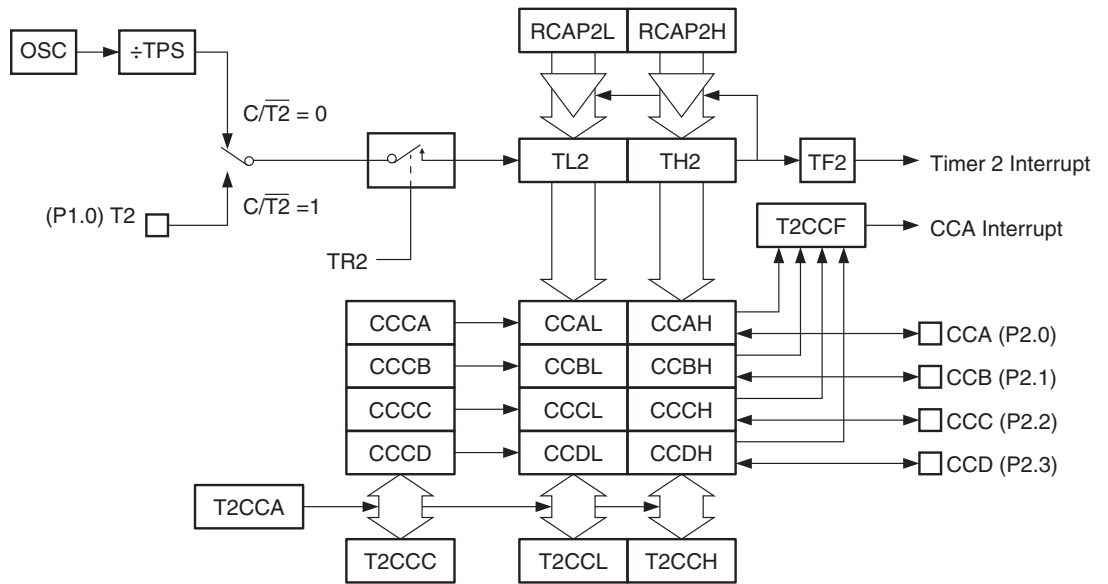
OSC
÷TPS
$C/\overline{T2} = 0$
(P1.0) T2
$C/\overline{T2} = 1$
TR2
RCAP2L
RCAP2H
TL2
TH2
TF2
Timer 2 Interrupt
T2CCF
CCA Interrupt
CCCA
CCAL
CCAH
CCA (P2.0)
CCCB
CCBL
CCBH
CCB (P2.1)
CCCC
CCCL
CCCH
CCC (P2.2)
CCCD
CCDL
CCDH
CCD (P2.3)
T2CCA
T2CCC
T2CCL
T2CCH